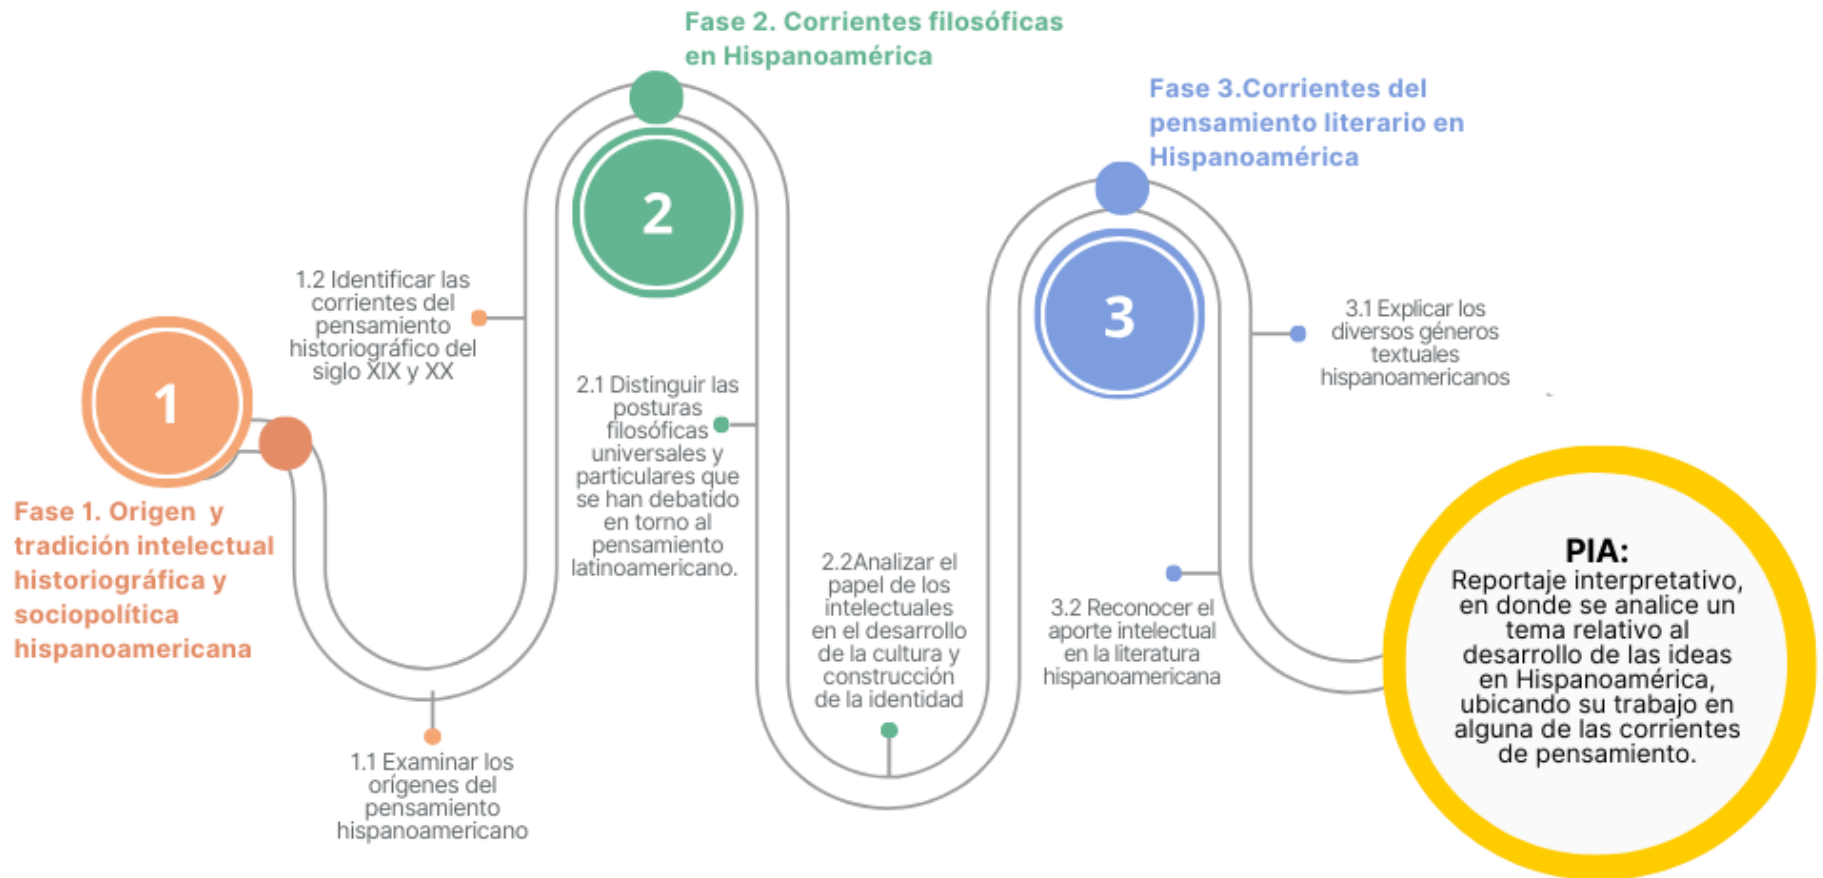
1

Fase 1. Origen y tradición intelectual historiográfica y sociopolítica hispanoamericana

1.1 Examinar los orígenes del pensamiento hispanoamericano

1.2 Identificar las corrientes del pensamiento historiográfico del siglo XIX y XX

Fase 2. Corrientes filosóficas en Hispanoamérica

2

2.1 Distinguir las posturas filosóficas universales y particulares que se han debatido en torno al pensamiento latinoamericano.

2.2Analizar el papel de los intelectuales en el desarrollo de la cultura y construcción de la identidad

Fase 3.Corrientes del pensamiento literario en Hispanoamérica

3

3.1 Explicar los diversos géneros textuales hispanoamericanos

3.2 Reconocer el aporte intelectual en la literatura hispanoamericana

PIA:
Reportaje interpretativo, en donde se analice un tema relativo al desarrollo de las ideas en Hispanoamérica, ubicando su trabajo en alguna de las corrientes de pensamiento.